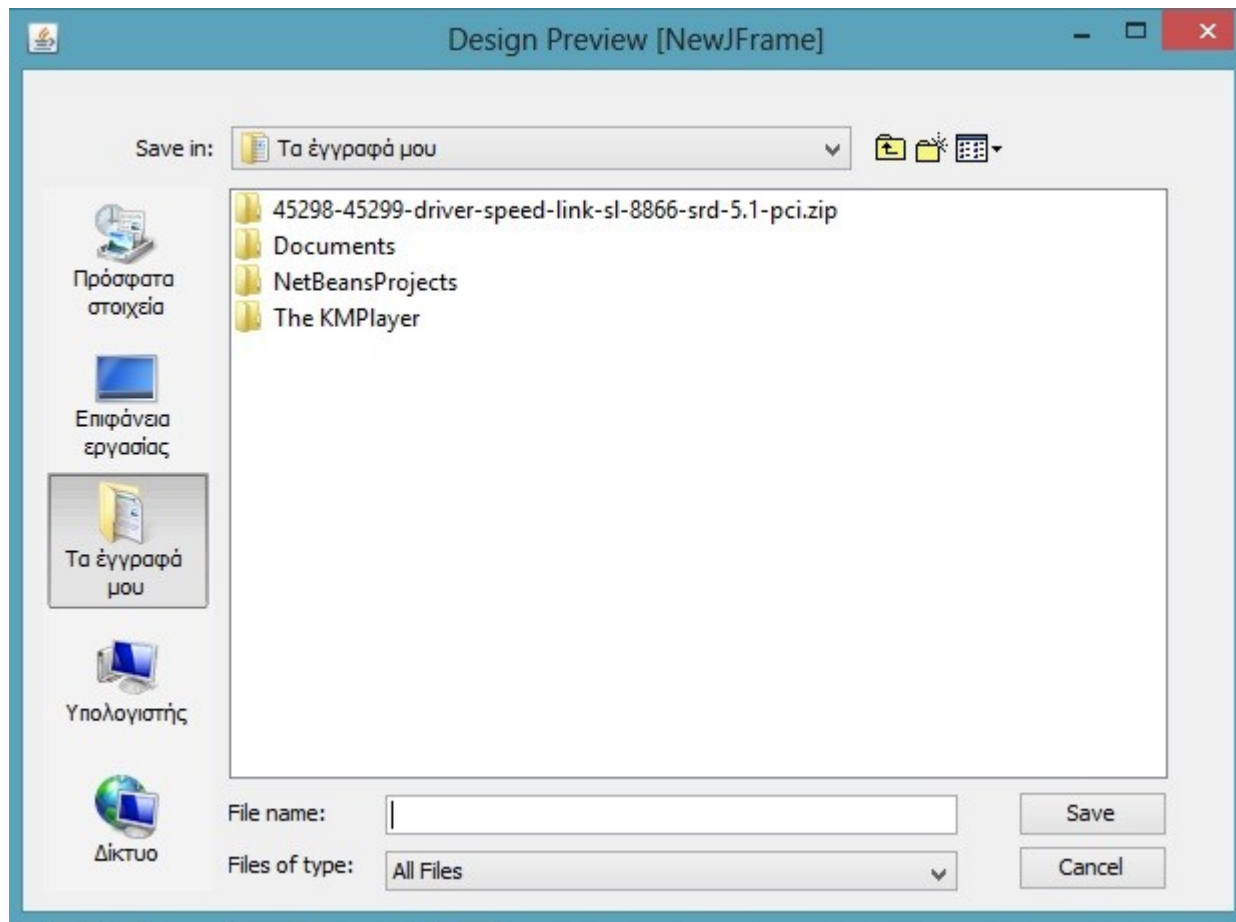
Design Preview [NewJFrame]

Save in: Τα έγγραφά μου

Πρόσφατα στοιχεία

Επιφάνεια εργασίας

Τα έγγραφά μου

Υπολογιστής

Δίκτυο

45298-45299-driver-speed-link-sl-8866-srd-5.1-pci.zip
Documents
NetBeansProjects
The KMPlayer

File name:
Files of type: All Files

Save
Cancel